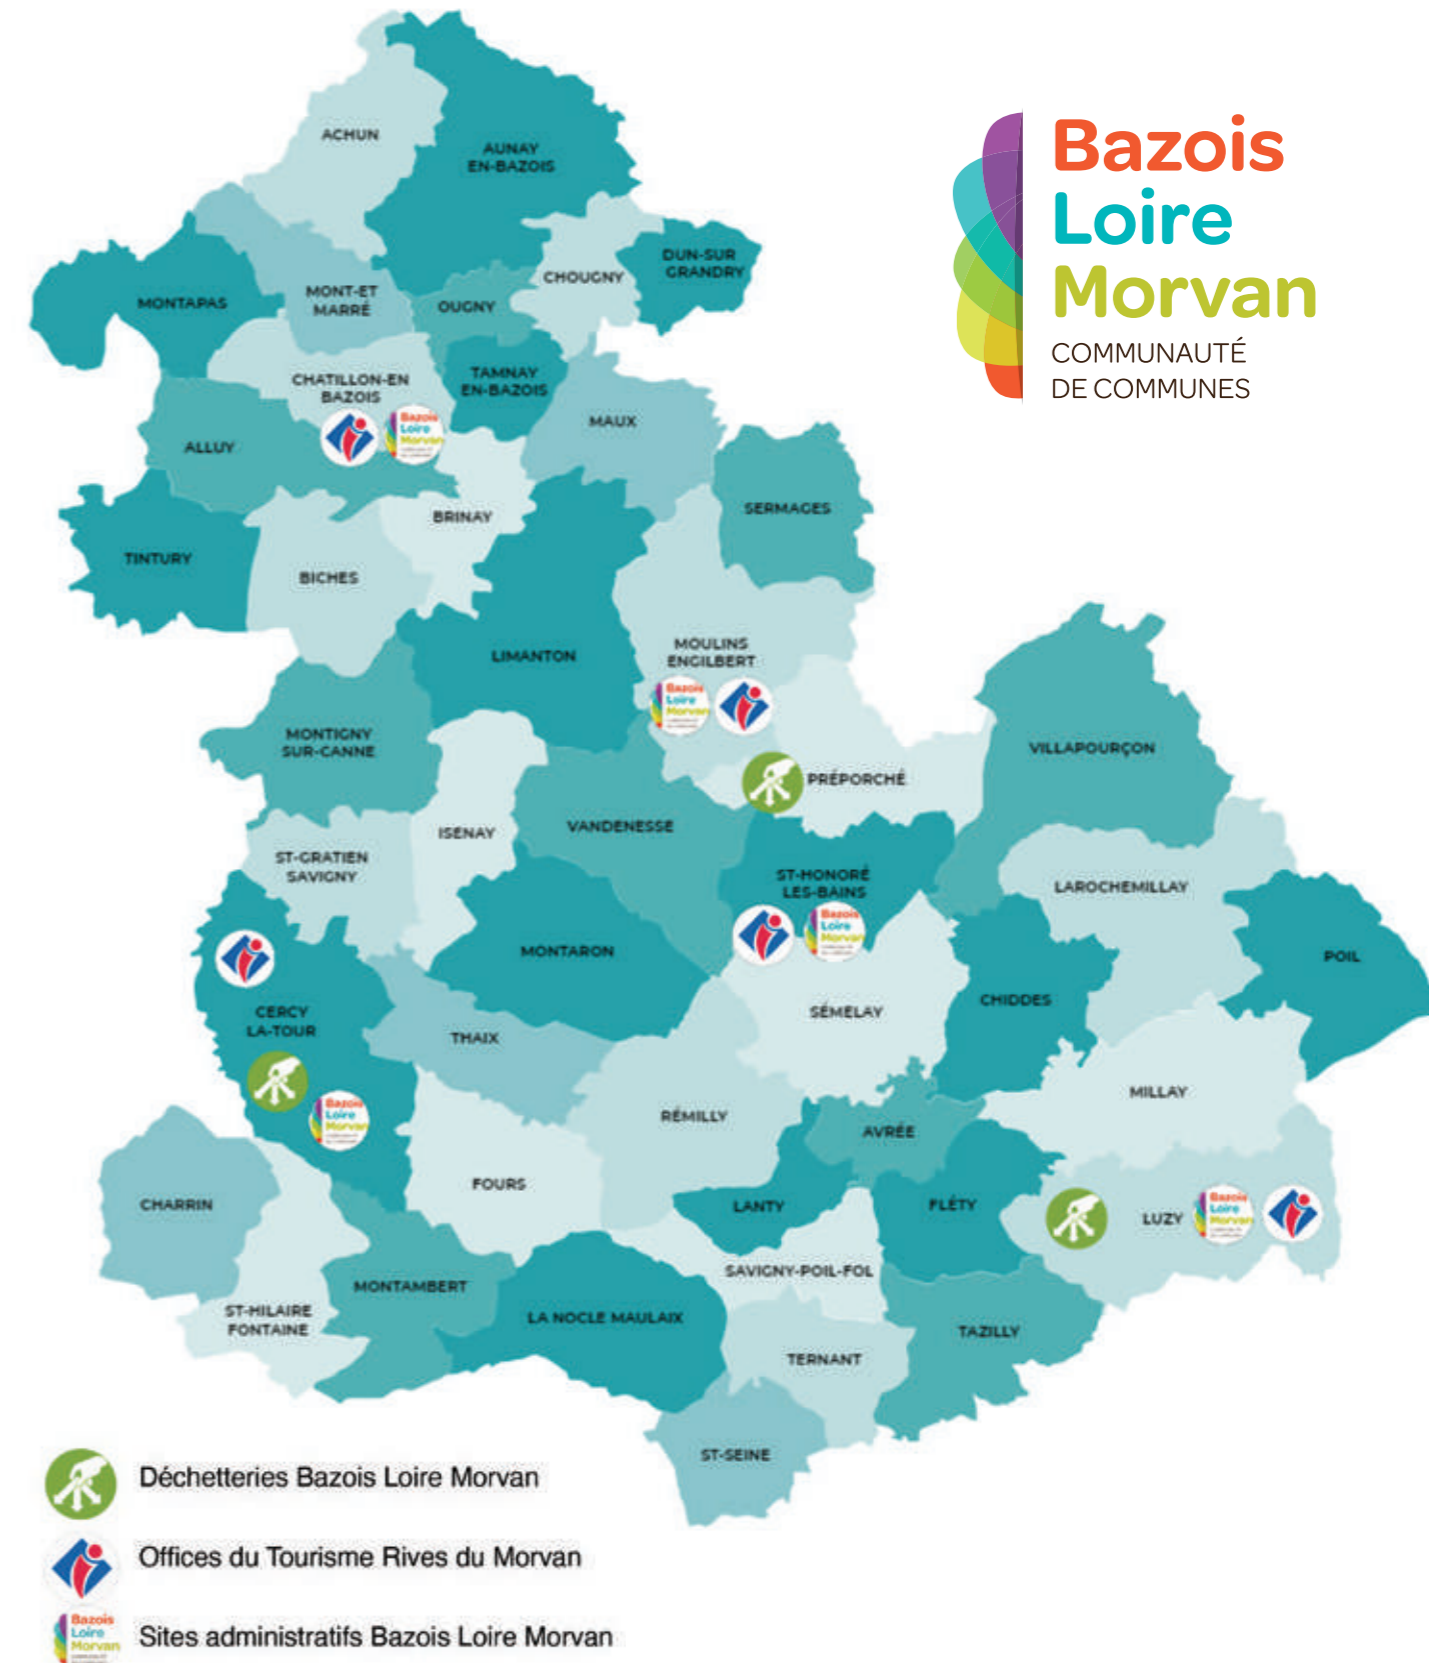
Bazois
Loire
Morvan
COMMUNAUTÉ
DE COMMUNES

ACHUN
AUNAY EN-BAZOIS
CHOUGNY
DUN-SUR GRANDRY
MONTAPAS
MONT-ET MARRÉ
OUGNY
TAMNAY EN-BAZOIS
CHATILLON-EN BAZOIS
MAUX
ALLUY
BRINAY
SERMAGES
TINTURY
BICHES
LIMANTON
MOULINS ENGILBERT
MONTIGNY SUR-CANNE
PRÉPORCHÉ
VILLAPOURÇON
ISENAY
VANDENESSE
ST-GRATIEN SAVIGNY
ST-HONORÉ LES-BAINS
LAROCHEMILLAY
MONTARON
POIL
CERCY LA-TOUR
THAIX
SÉMELAY
CHIDDES
MILLAY
RÉMILLY
AVRÉE
CHARRIN
FOURS
LANTY
FLÉTY
LUZY
SAVIGNY-POIL-FOL
ST-HILAIRE FONTAINE
MONTAMBERT
LA NOCLE MAULAIX
TERNANT
TAZILLY
ST-SEINE

Déchetteries Bazois Loire Morvan
Offices du Tourisme Rives du Morvan
Sites administratifs Bazois Loire Morvan